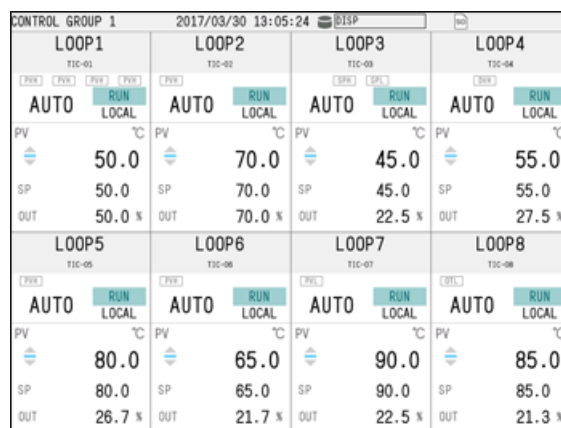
CONTROL GROUP 1 2017/03/30 13:05:24 DISP

LOOP1
TIC-01
PVH PVH PVH PVH
AUTO RUN LOCAL
PV ℃
50.0
SP 50.0
OUT 50.0 %

LOOP2
TIC-02
PVH
AUTO RUN LOCAL
PV ℃
70.0
SP 70.0
OUT 70.0 %

LOOP3
TIC-03
SPH SPL
AUTO RUN LOCAL
PV ℃
45.0
SP 45.0
OUT 22.5 %

LOOP4
TIC-04
DVH
AUTO RUN LOCAL
PV
55.0
SP 55.0
OUT 27.5

LOOP5
TIC-05
PVH
AUTO RUN LOCAL
PV ℃
80.0
SP 80.0
OUT 26.7 %

LOOP6
TIC-06
PVH
AUTO RUN LOCAL
PV ℃
65.0
SP 65.0
OUT 21.7 %

LOOP7
TIC-07
PVL
AUTO RUN LOCAL
PV ℃
90.0
SP 90.0
OUT 22.5 %

LOOP8
TIC-08
OTL
AUTO RUN LOCAL
PV
85.0
SP 85.0
OUT 21.3